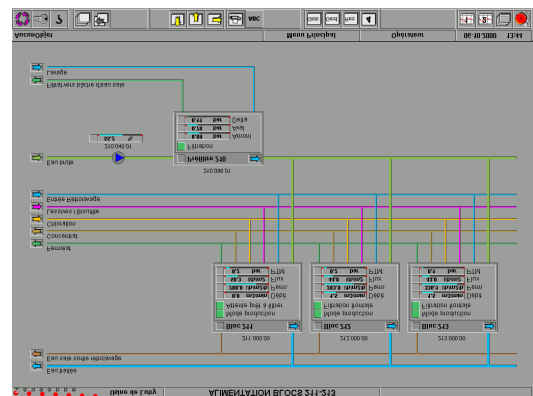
ABC

Acquittement | Menu Principal | Opérateur | 06.10.2000 | 13:44

Lavage
Filtrat vers bâche d'eau sale

Eau brute

Z10GA01
65.2 %

Prefiltre 210
Filtration
6.08 bar Amont
6.78 bar Aval
0.77 bar Delta
210GB01

Entrée Prétraitement
Eaux sales/Rinçage
Concentrat
Perméat

Bloc 211
Mode production
Attente prêt à filtrer
6.8 m3/h/m2 Debit
308.8 l/h/m2/b Perm.
66.3 l/h/m2 Flux
0.2 bar PTM
211.000.00

Bloc 212
Mode production
Filtration frontale
4.3 m3/h/m2 Debit
316.8 l/h/m2/b Perm.
46.0 l/h/m2 Flux
0.2 bar PTM
212.000.00

Bloc 213
Mode production
Filtration frontale
4.3 m3/h/m2 Debit
336.5 l/h/m2/b Perm.
41.0 l/h/m2 Flux
0.1 bar PTM
213.000.00

Eau sale sortie nettoyage
Eau traitée

Usine de Lusy | ALIMENTATION BLOCS 211-213